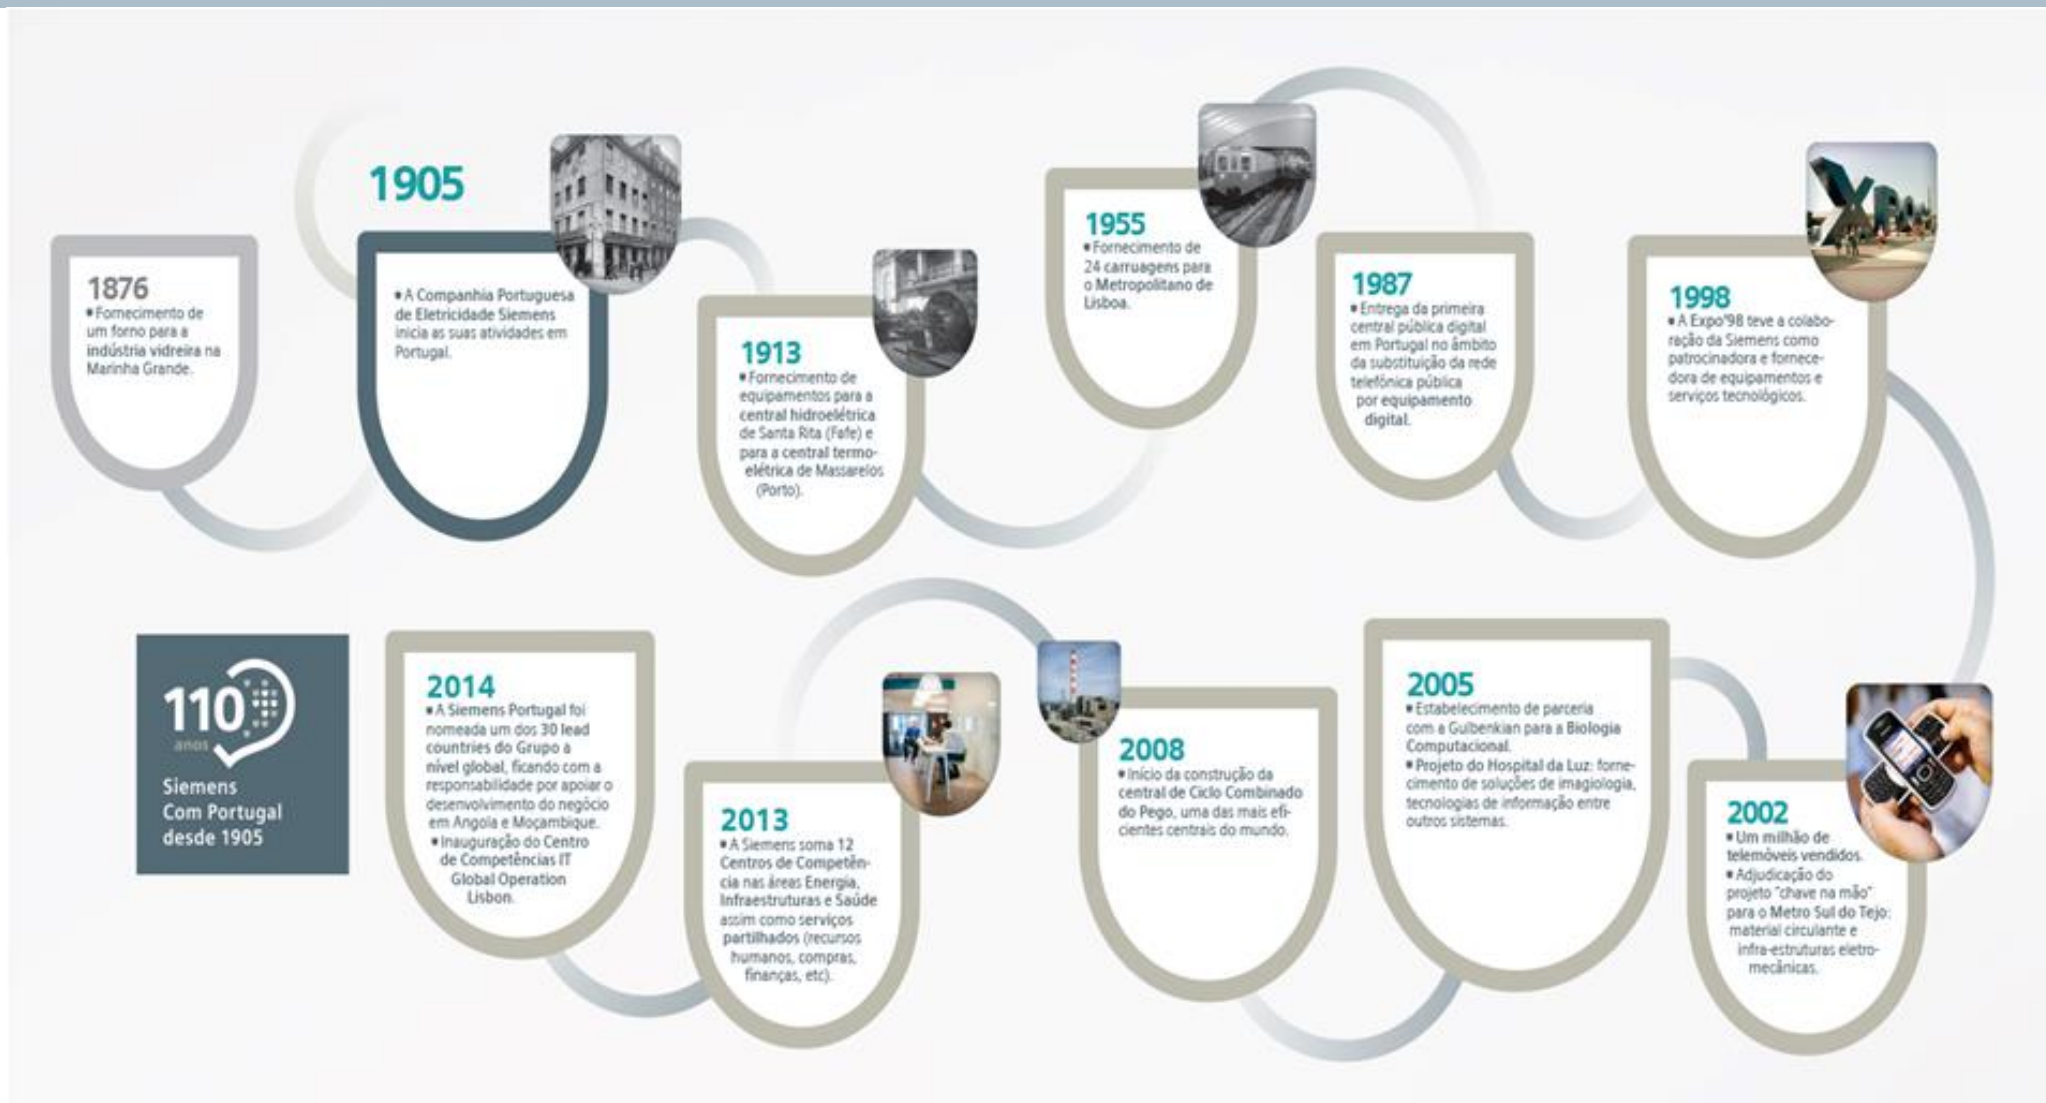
1876
• Fornecimento de um forno para a indústria vidreira na Marinha Grande.

1905
• A Companhia Portuguesa de Eletricidade Siemens inicia as suas atividades em Portugal.

1913
• Fornecimento de equipamentos para a central hidroelétrica de Santa Rita (Fafe) e para a central termoelétrica de Massarelos (Porto).

1955
• Fornecimento de 24 carruagens para o Metropolitano de Lisboa.

1987
• Entrega da primeira central pública digital em Portugal no âmbito da substituição da rede telefónica pública por equipamento digital.

1998
• A Expo'98 teve a colaboração da Siemens como patrocinadora e fornecedora de equipamentos e serviços tecnológicos.

110 anos
Siemens Com Portugal desde 1905

2014
• A Siemens Portugal foi nomeada um dos 30 lead countries do Grupo a nível global, ficando com a responsabilidade por apoiar o desenvolvimento do negócio em Angola e Moçambique.
• Inauguração do Centro de Competências IT Global Operation Lisbon.

2013
• A Siemens soma 12 Centros de Competência nas áreas Energia, Infraestruturas e Saúde assim como serviços partilhados (recursos humanos, compras, finanças, etc).

2008
• Início da construção da central de Ciclo Combinado do Pego, uma das mais eficientes centrais do mundo.

2005
• Estabelecimento de parceria com a Gulbenkian para a Biologia Computacional.
• Projeto do Hospital da Luz: fornecimento de soluções de imagiologia, tecnologias de informação entre outros sistemas.

2002
• Um milhão de telemóveis vendidos.
• Adjudicação do projeto "chave na mão" para o Metro Sul do Tejo: material circulante e infra-estruturas eletromecânicas.